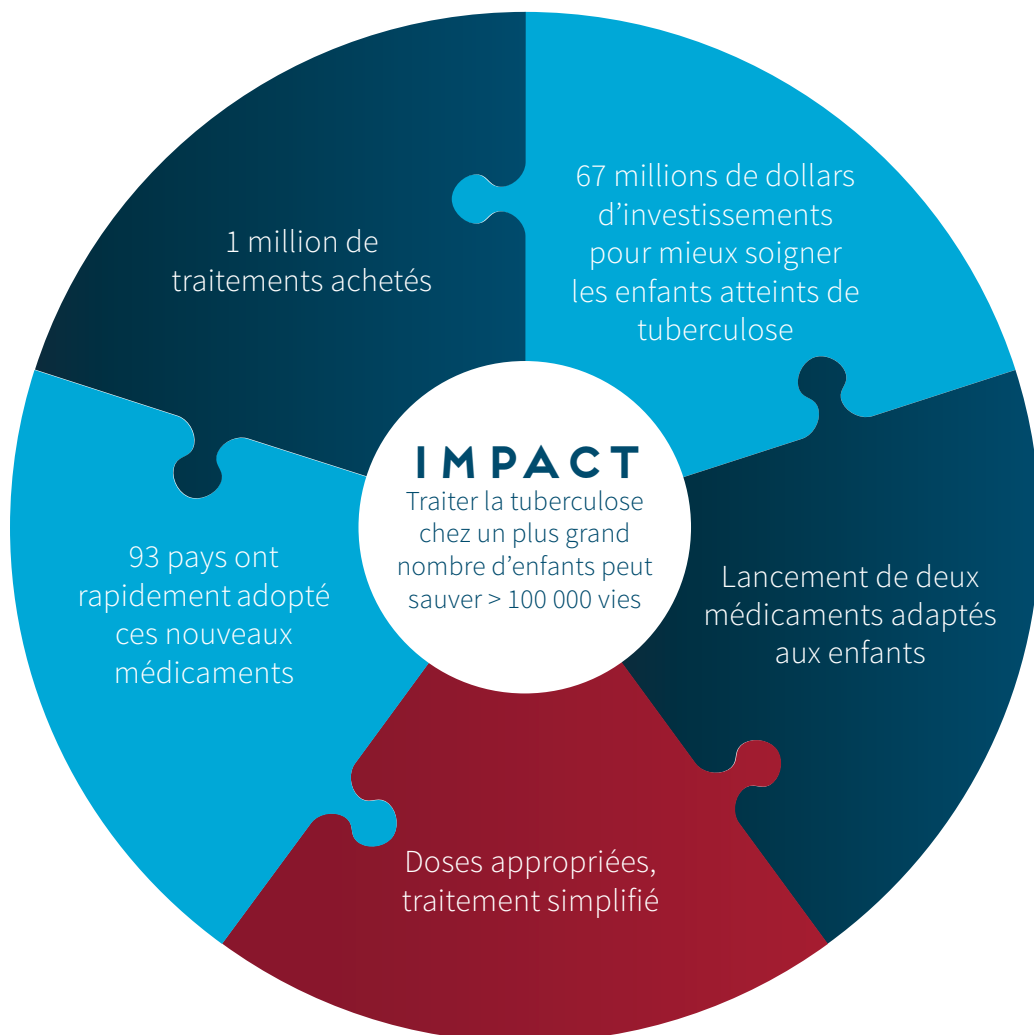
1 million de traitements achetés

67 millions de dollars d’investissements pour mieux soigner les enfants atteints de tuberculose

IMPACT
Traiter la tuberculose chez un plus grand nombre d’enfants peut sauver > 100 000 vies

93 pays ont rapidement adopté ces nouveaux médicaments

Lancement de deux médicaments adaptés aux enfants

Doses appropriées, traitement simplifié